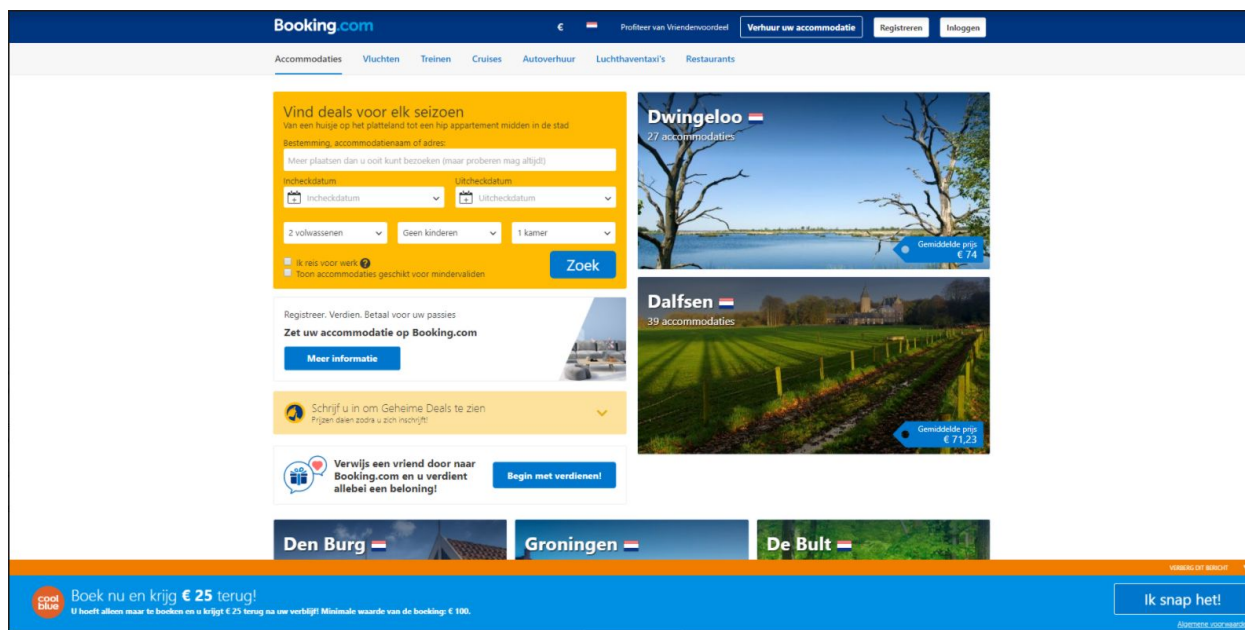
Booking.com

€

Profiteer van Vriendenvoordeel

Verhuur uw accommodatie

Registreren

Inloggen

Accommodaties Vluchten Treinen Cruises Autoverhuur Luchthaventaxi's Restaurants

Vind deals voor elk seizoen

Van een huisje op het platteland tot een hip appartement midden in de stad

Bestemming, accommodatienaam of adres:

Meer plaatsen dan u ooit kunt bezoeken (maar proberen mag altijd!)

Incheckdatum

Incheckdatum

Uitcheckdatum

Uitcheckdatum

2 volwassenen

Geen kinderen

1 kamer

Ik reis voor werk

Toon accommodaties geschikt voor mindervaliden

Zoek

Registreer. Verdien. Betaal voor uw passies

Zet uw accommodatie op Booking.com

Meer informatie

Schrijf u in om Geheime Deals te zien

Prijzen dalen zodra u zich inschrijft!

Verwijs een vriend door naar Booking.com en u verdient allebei een beloning!

Begin met verdienen!

Dwingeloo

27 accommodaties

Gemiddelde prijs

€ 74

Dalfsen

39 accommodaties

Gemiddelde prijs

€ 71,23

Den Burg

Groningen

De Bult

VERBERG DIT BERICHT

cool blue

Boek nu en krijg € 25 terug!

U hoeft alleen maar te boeken en u krijgt € 25 terug na uw verblijf! Minimale waarde van de boeking: € 100.

Ik snap het!

Algemene voorwaarden